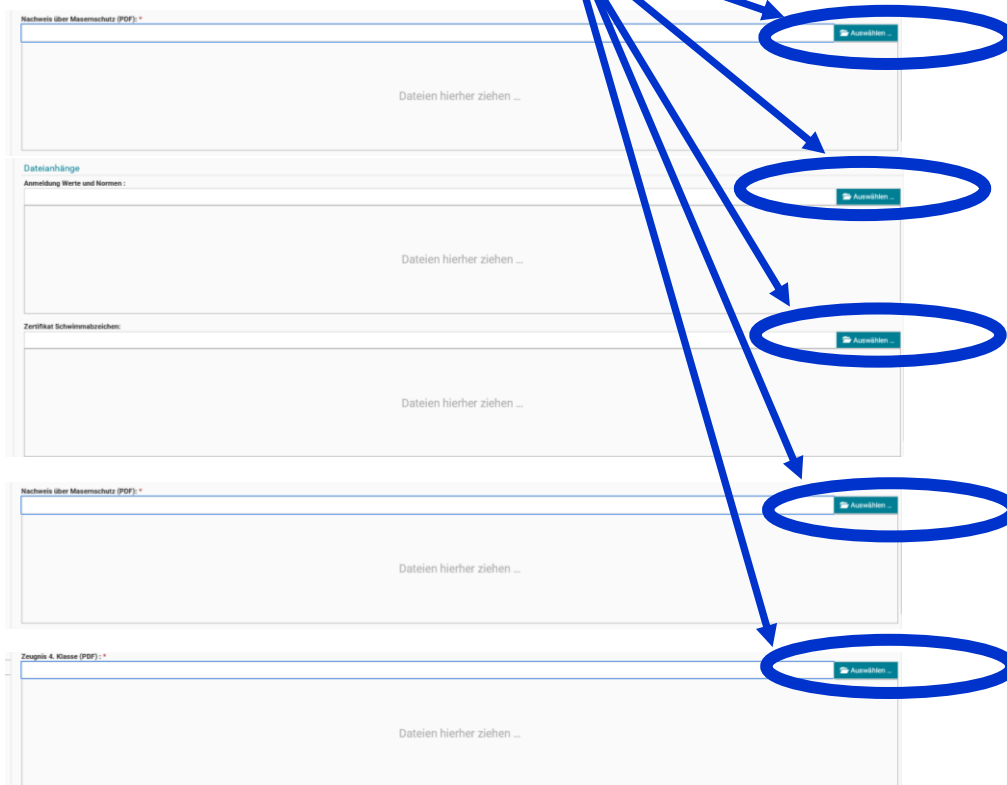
Nachweis über Masernschutz (PDF): *

Auswählen ...

Dateien hierher ziehen ...

Dateianhänge

Anmeldung Werte und Normen :

Auswählen ...

Dateien hierher ziehen ...

Zertifikat Schwimmabzeichen:

Auswählen ...

Dateien hierher ziehen ...

Nachweis über Masernschutz (PDF): *

Auswählen ...

Dateien hierher ziehen ...

Zeugnis 4. Klasse (PDF) : *

Auswählen ...

Dateien hierher ziehen ...